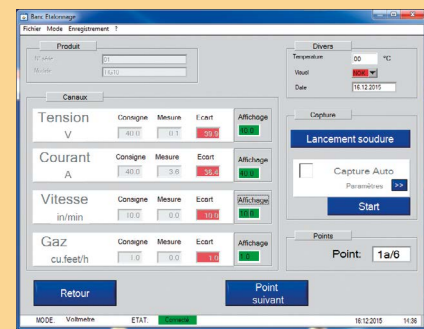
Banc Etalonnage
Fichier Mode Enregistrement ?

Produit
N° pièce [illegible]
Modèle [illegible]

Divers
Température 00 °C
Visuel NOK
Date 16.12.2015

Canaux

Tension
V
Consigne 40.0
Mesure 0.1
Ecart 39.9
Affichage 10.0

Courant
A
Consigne 40.0
Mesure 3.6
Ecart 36.4
Affichage 40.0

Vitesse
in/min
Consigne 10.0
Mesure 0.0
Ecart 10.0
Affichage 10.0

Gaz
cu.feet/h
Consigne 1.0
Mesure 0.0
Ecart 1.0
Affichage 1.0

Capture
Lancement soudure
Capture Auto
Paramètres >>
Start

Points
Point: 1a/6

Retour
Point suivant

MODE: Voltmetre ETAT: Connecté 16.12.2015 14:36